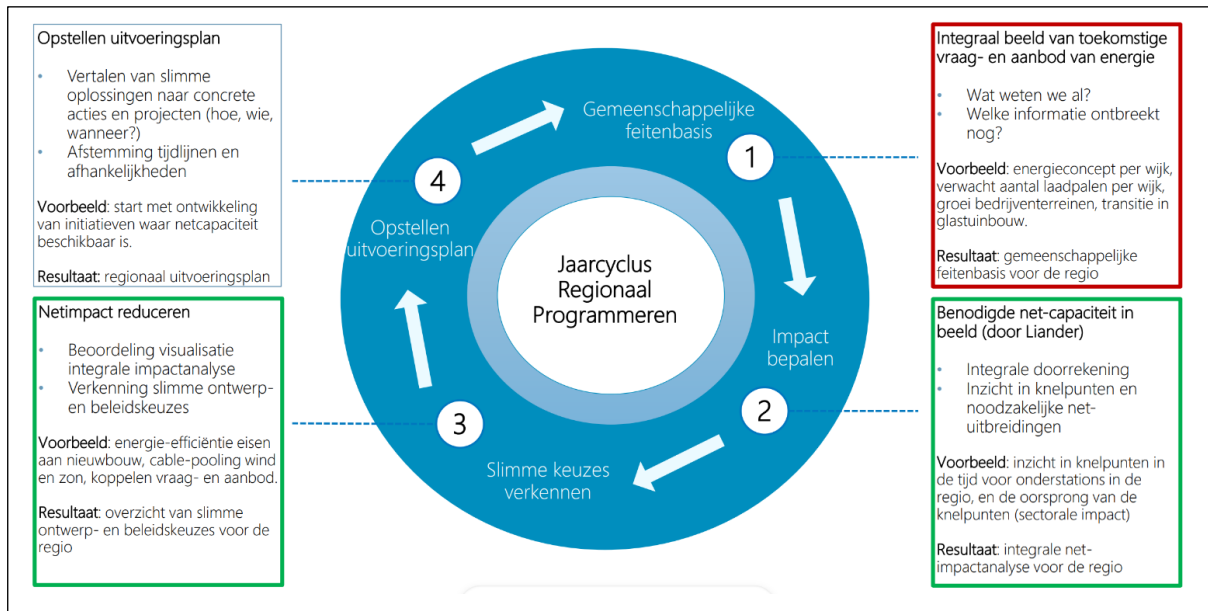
Opstellen uitvoeringsplan

• Vertalen van slimme oplossingen naar concrete acties en projecten (hoe, wie, wanneer?)
• Afstemming tijdlijnen en afhankelijkheden

Voorbeeld: start met ontwikkeling van initiatieven waar netcapaciteit beschikbaar is.

Resultaat: regionaal uitvoeringsplan

Netimpact reduceren

• Beoordeling visualisatie integrale impactanalyse
• Verkenning slimme ontwerp- en beleidskeuzes

Voorbeeld: energie-efficiëntie eisen aan nieuwbouw, cable-pooling wind en zon, koppelen vraag- en aanbod.

Resultaat: overzicht van slimme ontwerp- en beleidskeuzes voor de regio

Gemeenschappelijke feitenbasis

1

Impact bepalen

2

Slimme keuzes verkennen

3

Opstellen uitvoeringsplan

4

Jaarcyclus Regionaal Programmeren

Integraal beeld van toekomstige vraag- en aanbod van energie

• Wat weten we al?
• Welke informatie ontbreekt nog?

Voorbeeld: energieconcept per wijk, verwacht aantal laadpalen per wijk, groei bedrijventerreinen, transitie in glastuinbouw.

Resultaat: gemeenschappelijke feitenbasis voor de regio

Benodigde net-capaciteit in beeld (door Liander)

• Integrale doorrekening
• Inzicht in knelpunten en noodzakelijke net-uitbreidingen

Voorbeeld: inzicht in knelpunten in de tijd voor onderstations in de regio, en de oorsprong van de knelpunten (sectorale impact)

Resultaat: integrale net-impactanalyse voor de regio